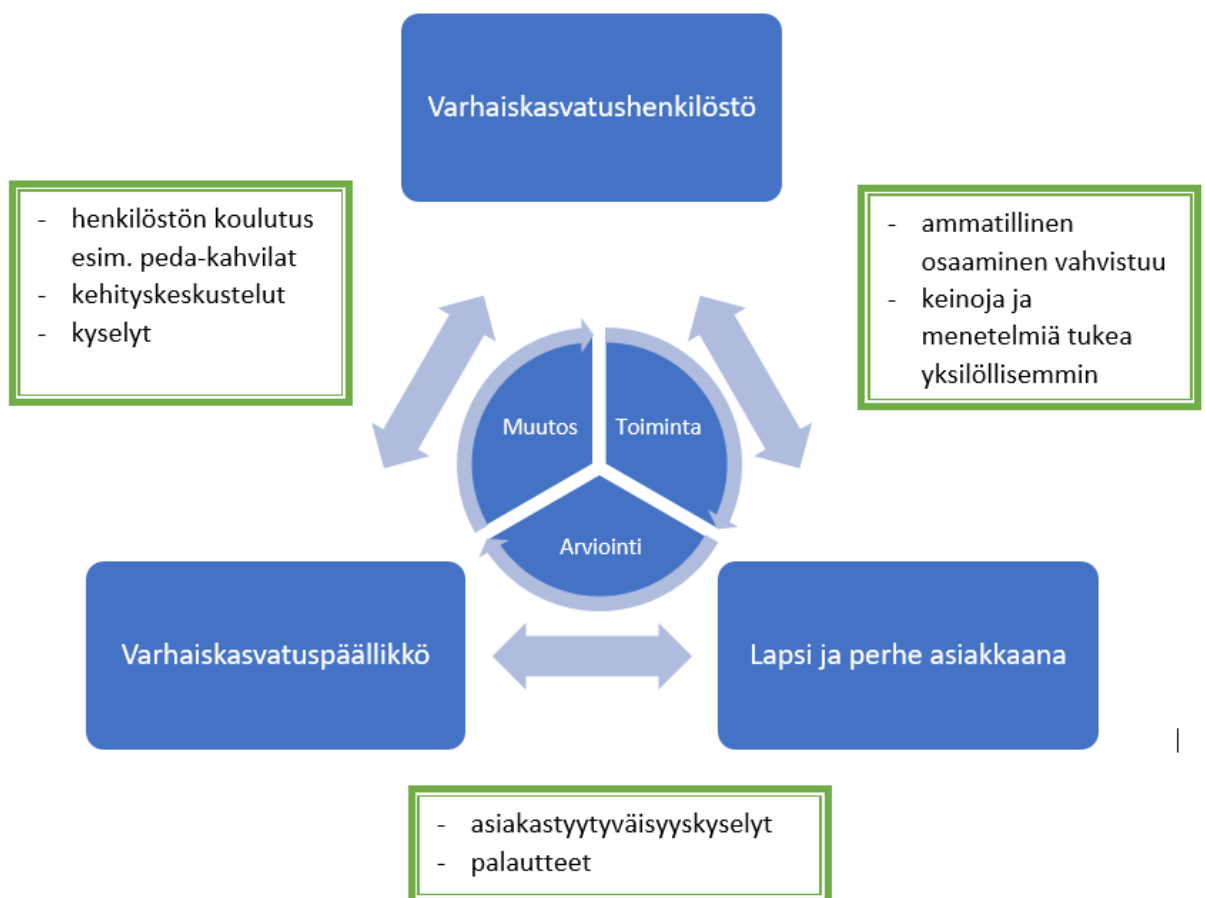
Varhaiskasvatushenkilöstö

- henkilöstön koulutus esim. peda-kahvilat
- kehityskeskustelut
- kyselyt

- ammatillinen osaaminen vahvistuu
- keinoja ja menetelmiä tukea yksilöllisemmin

Muutos

Toiminta

Arviointi

Varhaiskasvatuspäällikkö

Lapsi ja perhe asiakkaana

- asiakastyytyväisyyskyselyt
- palautteet